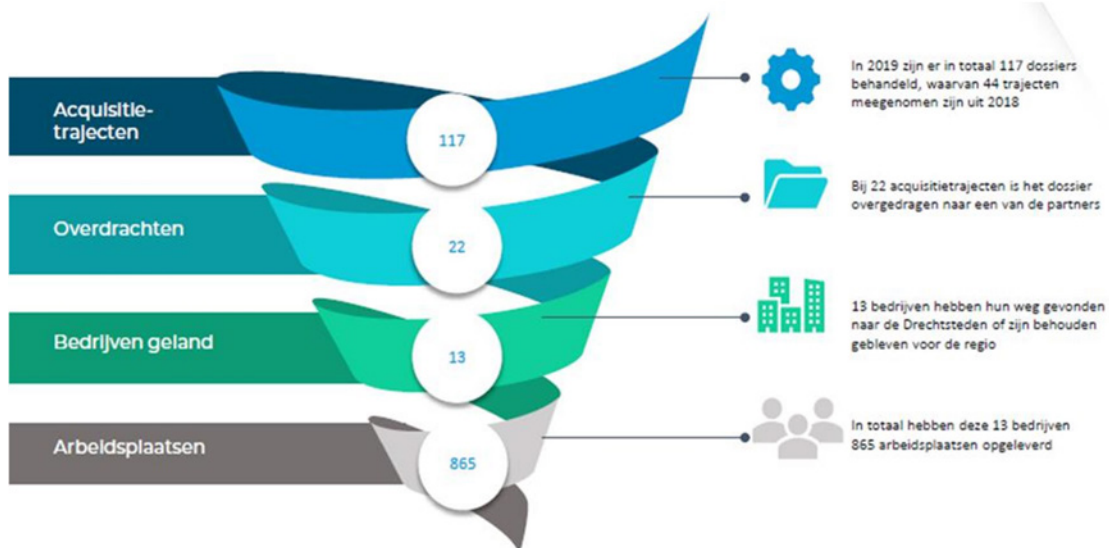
Acquisitie-
trajecten

117

In 2019 zijn er in totaal 117 dossiers behandeld, waarvan 44 trajecten meegenomen zijn uit 2018

Overdrachten

22

Bij 22 acquisitietrajecten is het dossier overgedragen naar een van de partners

Bedrijven geland

13

13 bedrijven hebben hun weg gevonden naar de Drechtsteden of zijn behouden gebleven voor de regio

Arbeidsplaatsen

865

In totaal hebben deze 13 bedrijven 865 arbeidsplaatsen opgeleverd